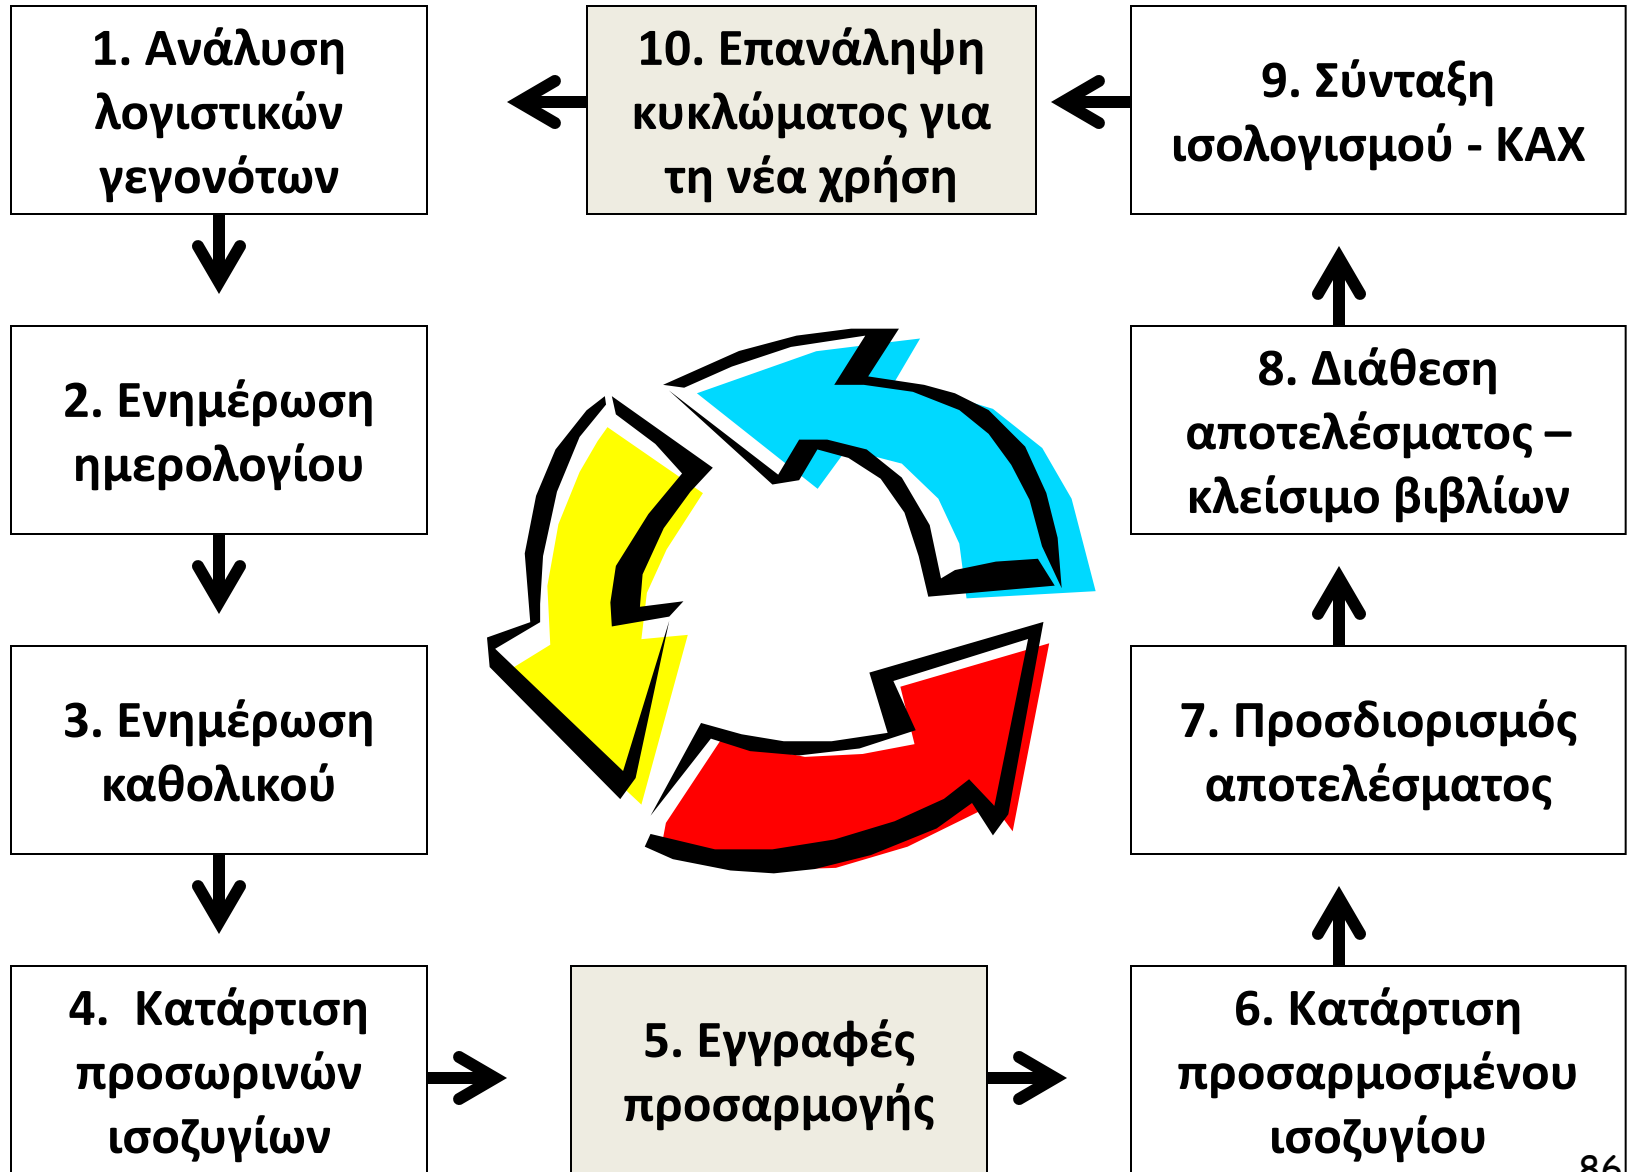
1. Ανάλυση λογιστικών γεγονότων

10. Επανάληψη κυκλώματος για τη νέα χρήση

9. Σύνταξη ισολογισμού - ΚΑΧ

2. Ενημέρωση ημερολογίου

8. Διάθεση αποτελέσματος – κλείσιμο βιβλίων

3. Ενημέρωση καθολικού

7. Προσδιορισμός αποτελέσματος

4. Κατάρτιση προσωρινών ισοζυγίων

5. Εγγραφές προσαρμογής

6. Κατάρτιση προσαρμοσμένου ισοζυγίου

86